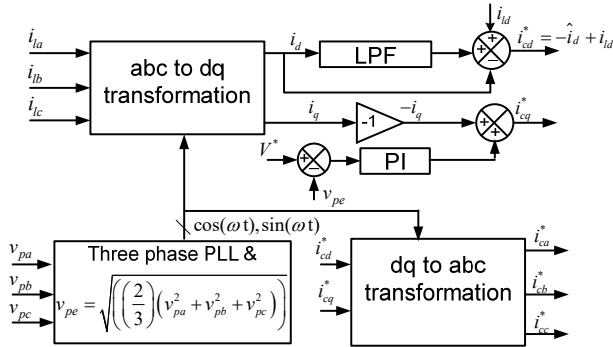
$i_{la}$
$i_{lb}$
$i_{lc}$
abc to dq transformation
$i_d$
LPF
$i_{ld}$
+
+
−
$i_{cd}^* = -\hat{i}_d + i_{ld}$
$i_q$
-1
$-i_q$
+
+
$i_{cq}^*$
$V^*$
+
−
PI
$v_{pe}$
$\cos(\omega t), \sin(\omega t)$
$v_{pa}$
$v_{pb}$
$v_{pc}$
Three phase PLL &
$v_{pe} = \sqrt{\left(\left(\frac{2}{3}\right)\left(v_{pa}^2 + v_{pb}^2 + v_{pc}^2\right)\right)}$
$i_{cd}^*$
$i_{cq}^*$
dq to abc transformation
$i_{ca}^*$
$i_{cb}^*$
$i_{cc}^*$